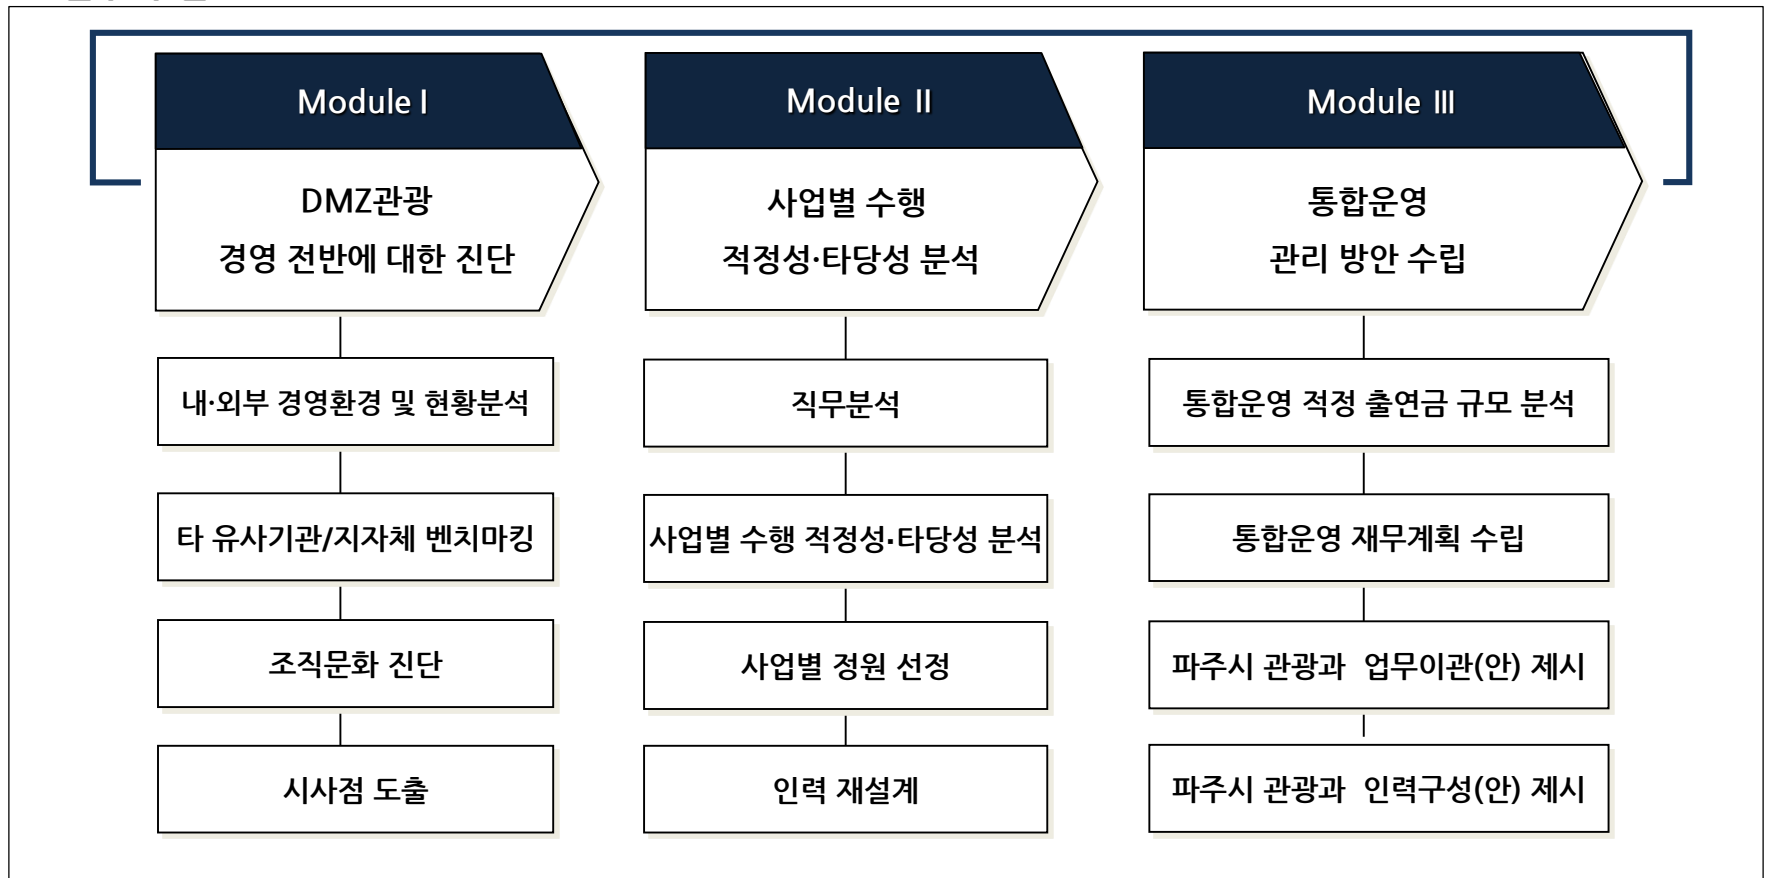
Module I

DMZ관광
경영 전반에 대한 진단

내·외부 경영환경 및 현황분석

타 유사기관/지자체 벤치마킹

조직문화 진단

시사점 도출

Module II

사업별 수행
적정성·타당성 분석

직무분석

사업별 수행 적정성·타당성 분석

사업별 정원 선정

인력 재설계

Module III

통합운영
관리 방안 수립

통합운영 적정 출연금 규모 분석

통합운영 재무계획 수립

파주시 관광과 업무이관(안) 제시

파주시 관광과 인력구성(안) 제시